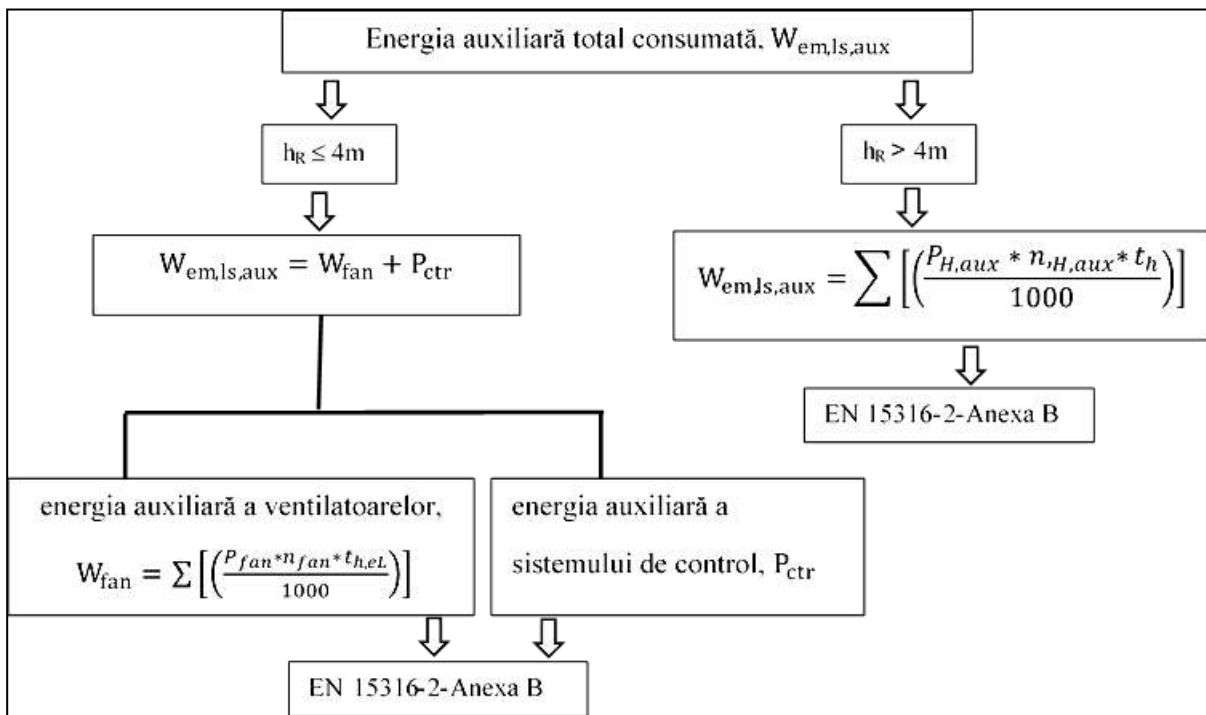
Energia auxiliară total consumată, $W_{em,ls,aux}$

$h_R \leq 4m$

$h_R > 4m$

$W_{em,ls,aux} = W_{fan} + P_{ctr}$

$W_{em,ls,aux} = \sum \left[ \left( \frac{P_{H,aux} * n_{,H,aux} * t_h}{1000} \right) \right]$

EN 15316-2-Anexa B

energia auxiliară a ventilatoarelor, $W_{fan} = \sum \left[ \left( \frac{P_{fan} * n_{fan} * t_{h,eL}}{1000} \right) \right]$

energia auxiliară a sistemului de control, $P_{ctr}$

EN 15316-2-Anexa B